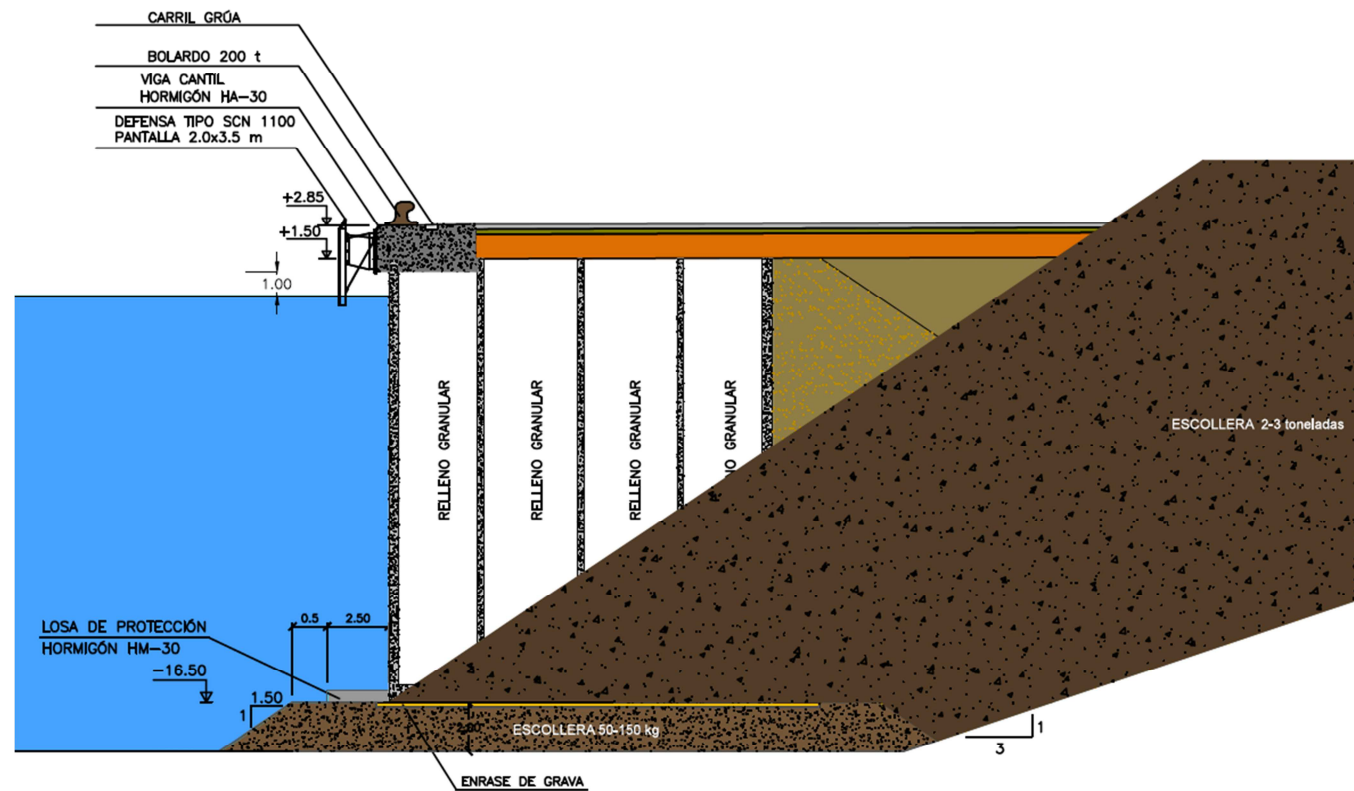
CARRIL GRÚA

BOLARDO 200 t

VIGA CANTIL
HORMIGÓN HA-30

DEFENSA TIPO SCN 1100
PANTALLA 2.0x3.5 m

+2.85

+1.50

1.00

RELLENO GRANULAR

RELLENO GRANULAR

RELLENO GRANULAR

RELLENO GRANULAR

ESCOLLERA 2-3 toneladas

LOSA DE PROTECCIÓN
HORMIGÓN HM-30

0.5

2.50

-16.50

1.50

1

ESCOLLERA 50-150 kg

1

3

ENRASE DE GRAVA